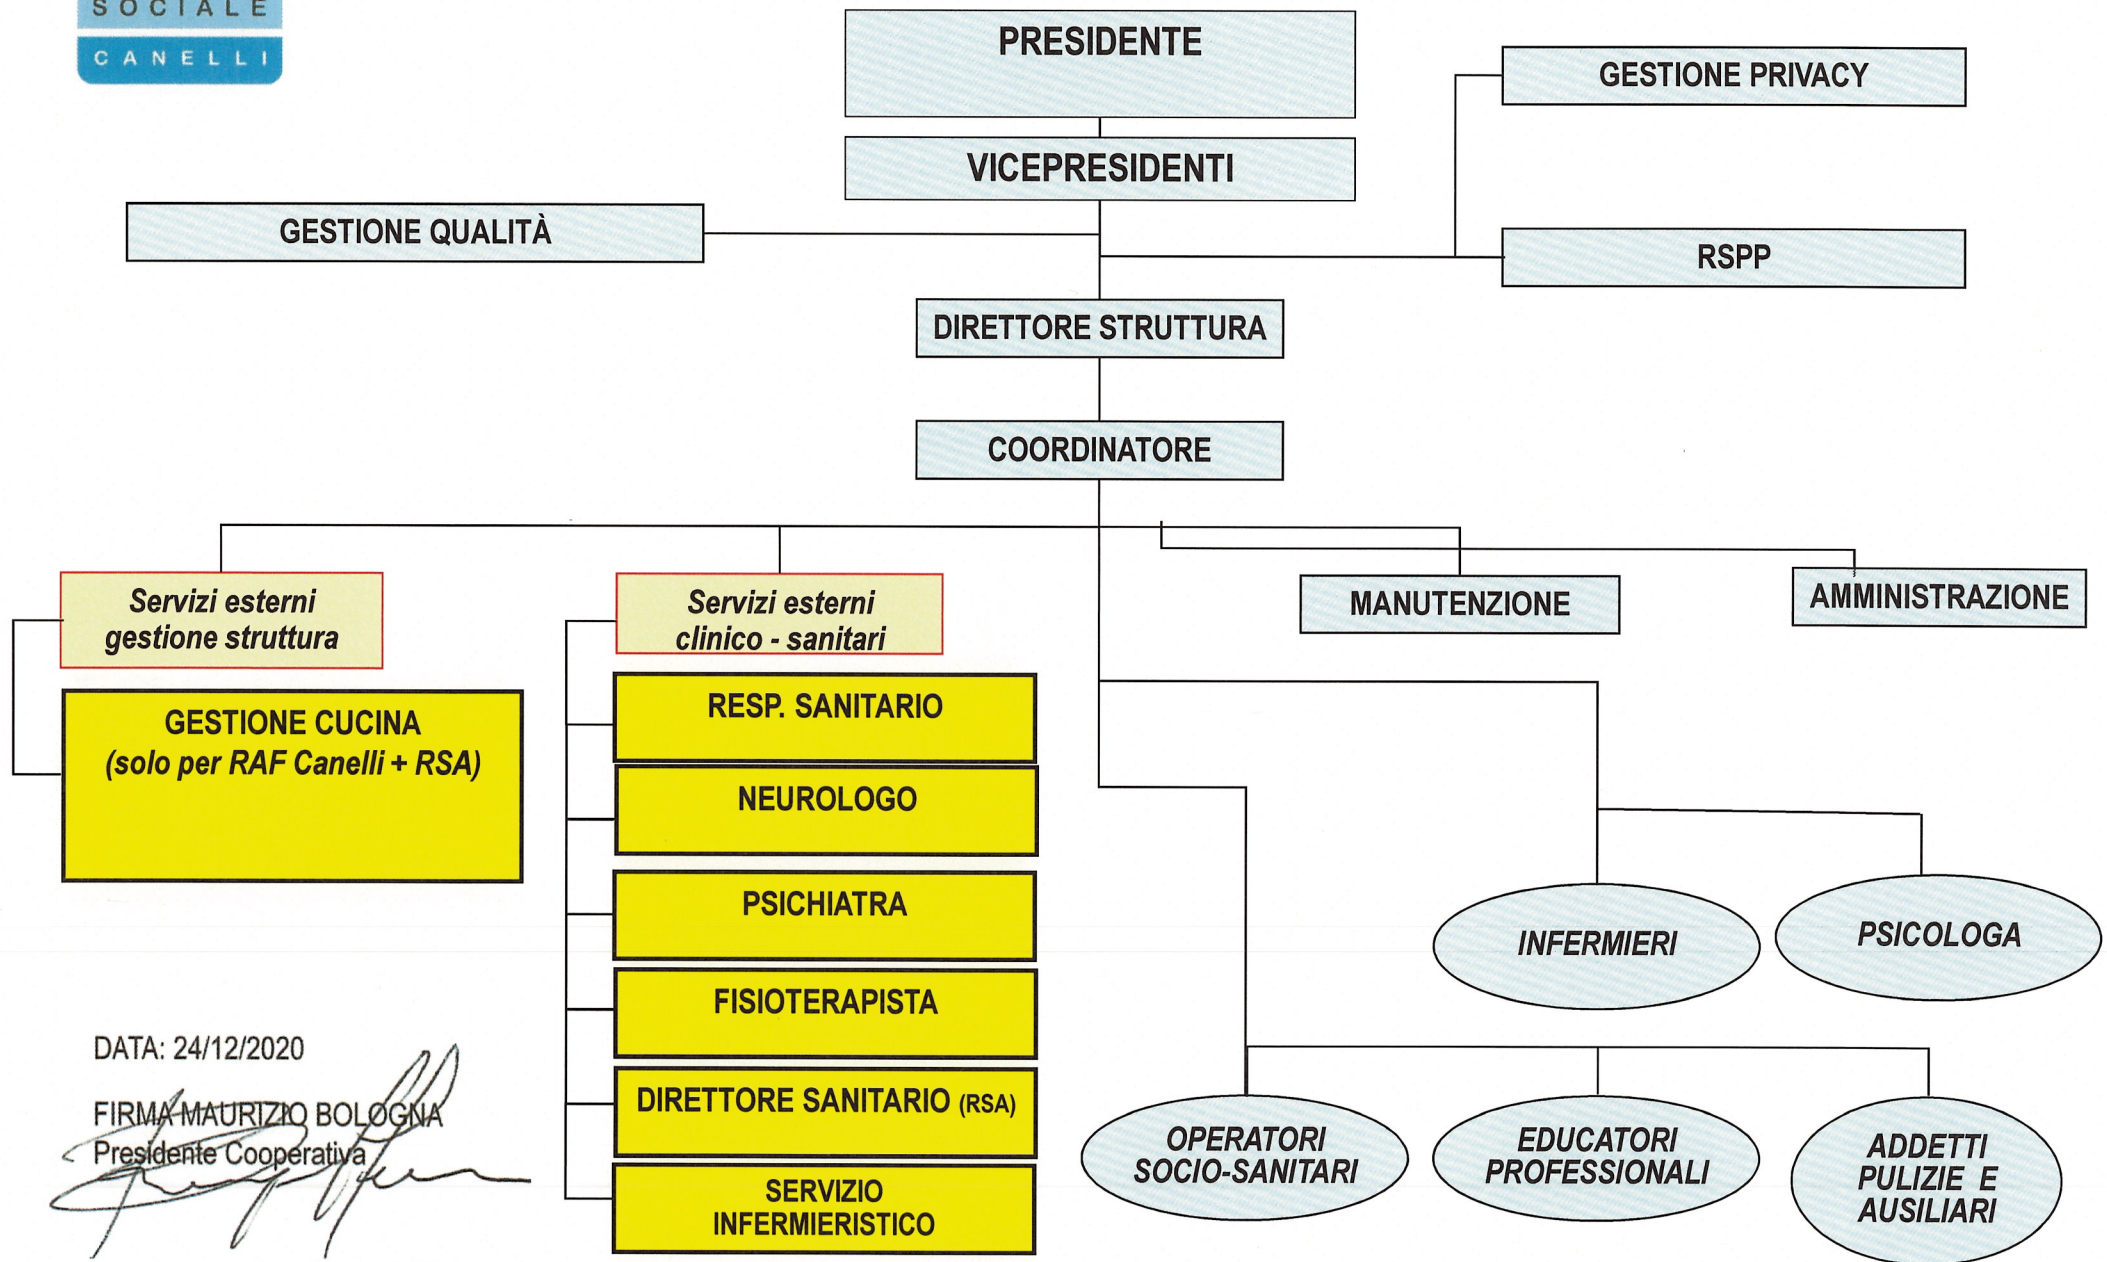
SOCIALE
CANELLI

PRESIDENTE

VICEPRESIDENTI

GESTIONE PRIVACY

GESTIONE QUALITÀ

RSPP

DIRETTORE STRUTTURA

COORDINATORE

Servizi esterni gestione struttura

Servizi esterni clinico - sanitari

MANUTENZIONE

AMMINISTRAZIONE

GESTIONE CUCINA (solo per RAF Canelli + RSA)

RESP. SANITARIO

NEUROLOGO

PSICHIATRA

FISIOTERAPISTA

DIRETTORE SANITARIO (RSA)

SERVIZIO INFERMIERISTICO

INFERMIERI

PSICOLOGA

OPERATORI SOCIO-SANITARI

EDUCATORI PROFESSIONALI

ADDETTI PULIZIE E AUSILIARI

DATA: 24/12/2020

FIRMA MAURIZIO BOLOGNA
Presidente Cooperativa